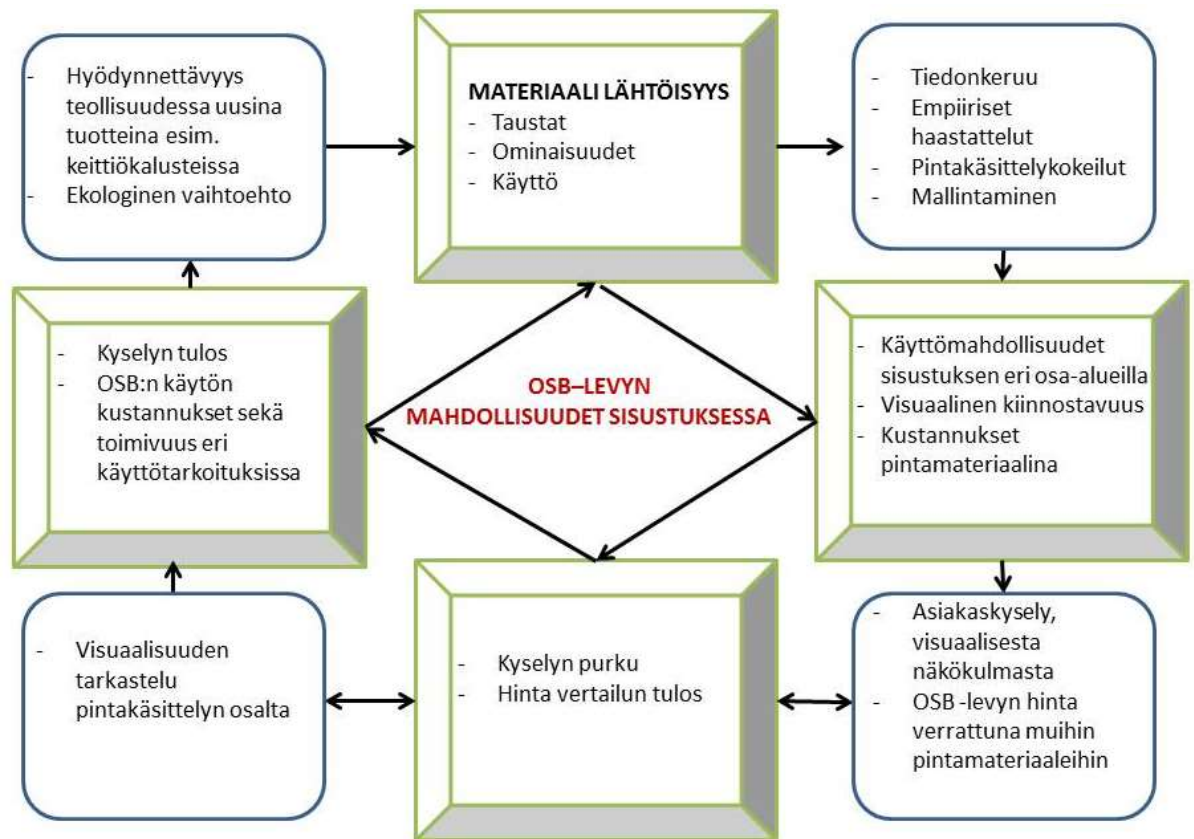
- Hyödynnettävyys teollisuudessa uusina tuotteina esim. keittiökalusteissa
- Ekologinen vaihtoehto

MATERIAALI LÄHTÖISYYS
- Taustat
- Ominaisuudet
- Käyttö

- Tiedonkeruu
- Empiiriset haastattelut
- Pintakäsittelykokeilut
- Mallintaminen

- Kyselyn tulos
- OSB:n käytön kustannukset sekä toimivuus eri käyttötarkoituksissa

OSB–LEVYN MAHDOLLISUUDET SISUSTUKSESSA

- Käyttömahdollisuudet sisustuksen eri osa-alueilla
- Visuaalinen kiinnostavuus
- Kustannukset pintamateriaalina

- Visuaalisuuden tarkastelu pintakäsittelyn osalta

- Kyselyn purku
- Hinta vertailun tulos

- Asiakaskysely, visuaalisesta näkökulmasta
- OSB -levyn hinta verrattuna muihin pintamateriaaleihin